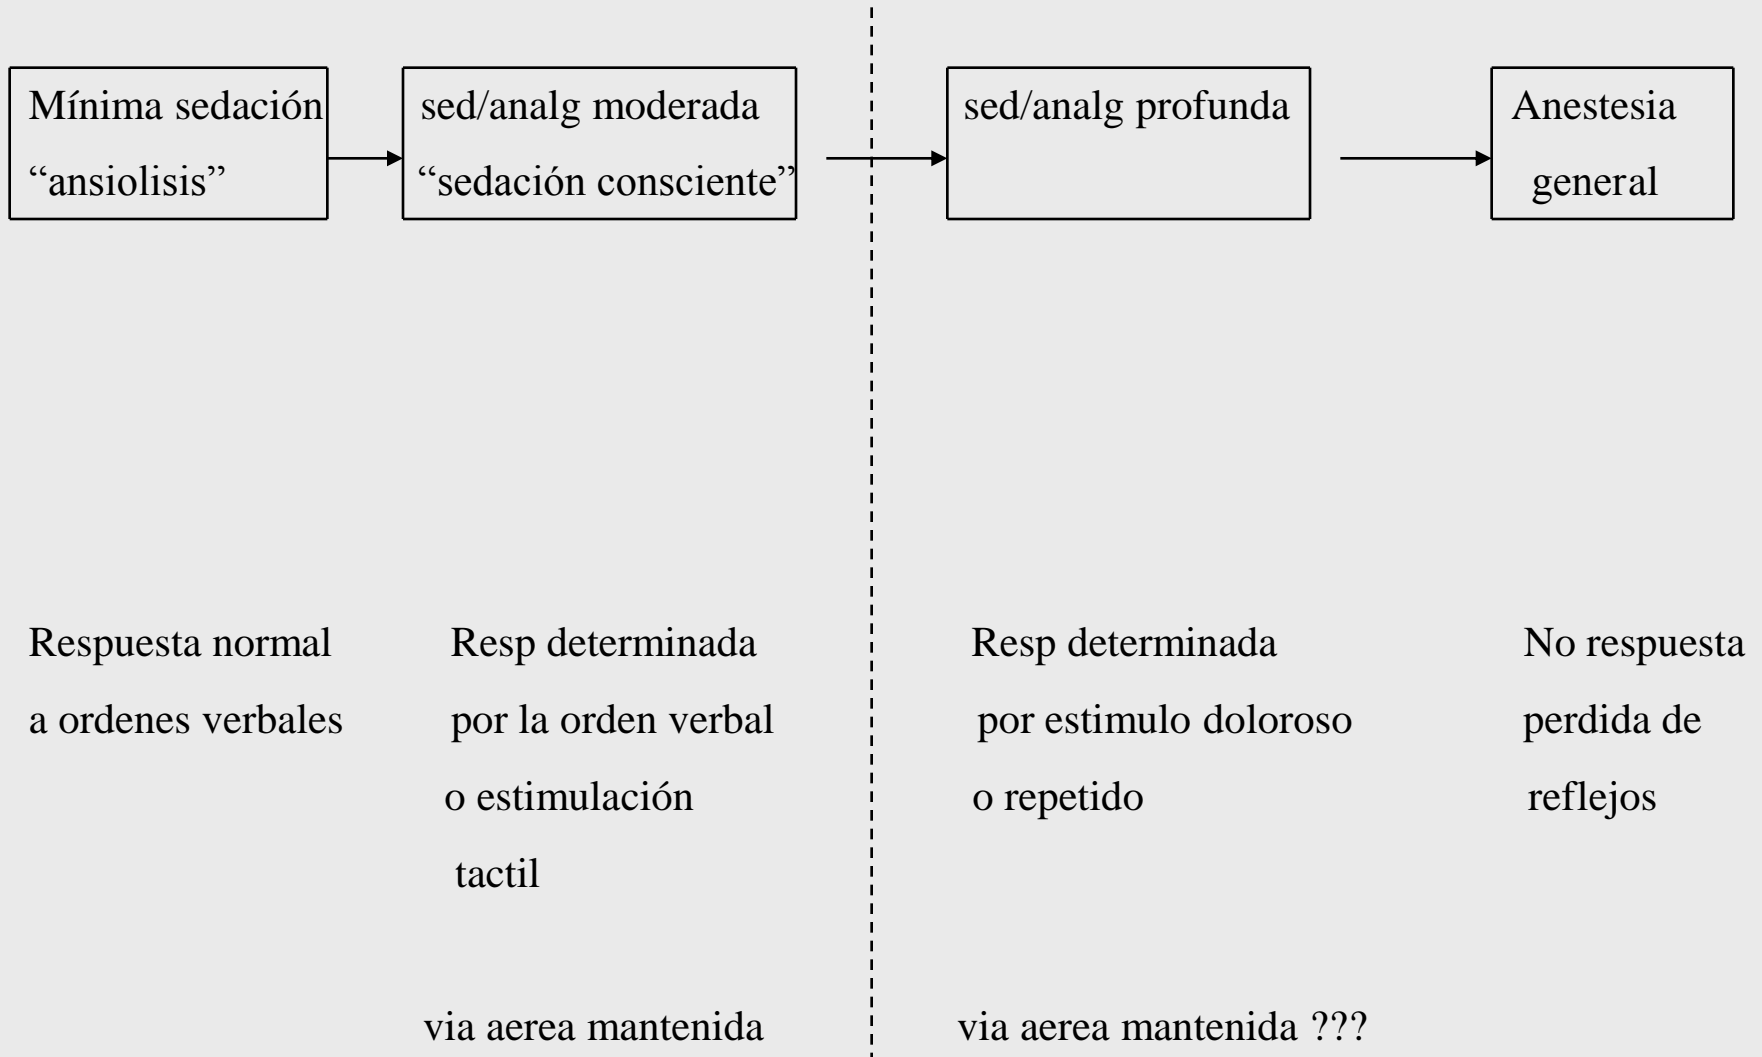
Mínima sedación
“ansiolisis”

sed/analg moderada
“sedación consciente”

sed/analg profunda

Anestesia
general

Respuesta normal
a ordenes verbales

Resp determinada
por la orden verbal
o estimulación
tactil

Resp determinada
por estimulo doloroso
o repetido

No respuesta
perdida de
reflejos

via aerea mantenida

via aerea mantenida ???